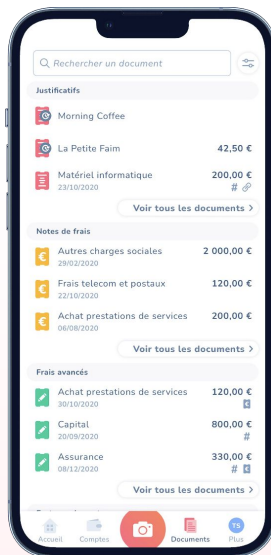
Rechercher un document

Justificatifs

Morning Coffee

La Petite Faim 42,50 €

Matériel informatique 200,00 €
23/10/2020

Voir tous les documents >

Notes de frais

Autres charges sociales 2 000,00 €
29/02/2020

Frais telecom et postaux 120,00 €
22/10/2020

Achat prestations de services 200,00 €
06/08/2020

Voir tous les documents >

Frais avancés

Achat prestations de services 120,00 €
30/10/2020

Capital 800,00 €
20/09/2020

Assurance 330,00 €
08/12/2020

Voir tous les documents >

Accueil Comptes Documents TS Plus